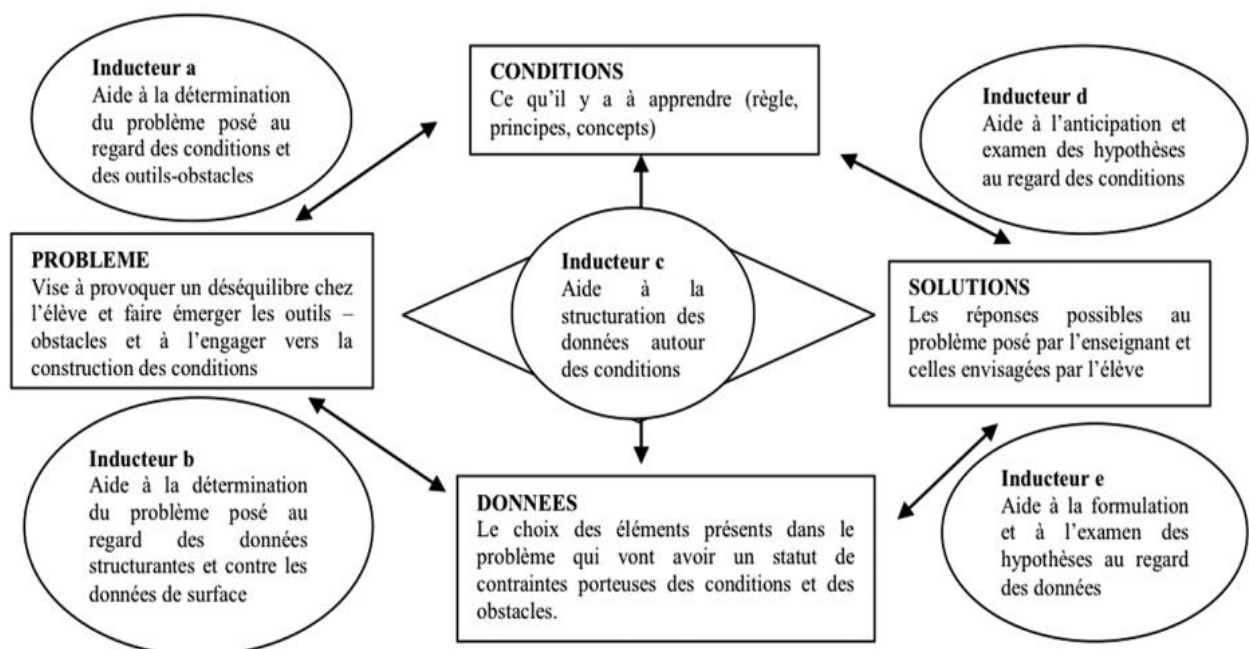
**Inducteur a**
Aide à la détermination du problème posé au regard des conditions et des outils-obstacles

**CONDITIONS**
Ce qu'il y a à apprendre (règle, principes, concepts)

**Inducteur d**
Aide à l'anticipation et examen des hypothèses au regard des conditions

**PROBLEME**
Vise à provoquer un déséquilibre chez l'élève et faire émerger les outils – obstacles et à l'engager vers la construction des conditions

**Inducteur c**
Aide à la structuration des données autour des conditions

**SOLUTIONS**
Les réponses possibles au problème posé par l'enseignant et celles envisagées par l'élève

**Inducteur b**
Aide à la détermination du problème posé au regard des données structurantes et contre les données de surface

**DONNEES**
Le choix des éléments présents dans le problème qui vont avoir un statut de contraintes porteuses des conditions et des obstacles.

**Inducteur e**
Aide à la formulation et à l'examen des hypothèses au regard des données